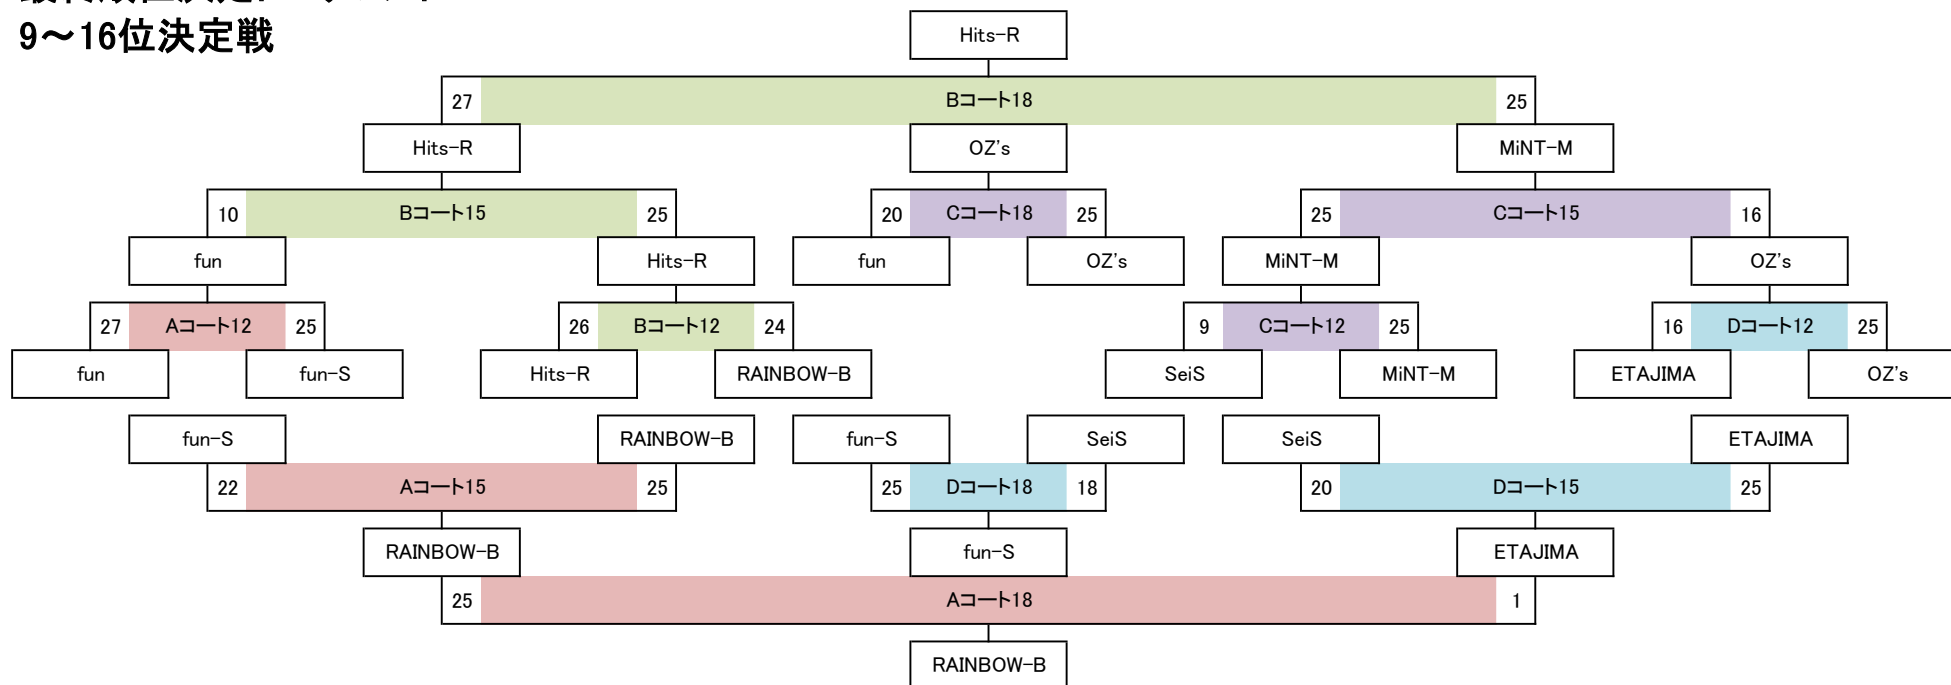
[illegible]
9～16位決定戦

Hits-R

27 Bコート18 25

Hits-R
OZ's
MiNT-M

10 Bコート15 25
20 Cコート18 25
25 Cコート15 16

fun
Hits-R
fun
OZ's
MiNT-M
OZ's

27 Aコート12 25
26 Bコート12 24
9 Cコート12 25
16 Dコート12 25

fun
fun-S
Hits-R
RAINBOW-B
SeiS
MiNT-M
ETAJIMA
OZ's

fun-S
RAINBOW-B
fun-S
SeiS
SeiS
ETAJIMA

22 Aコート15 25
25 Dコート18 18
20 Dコート15 25

RAINBOW-B
fun-S
ETAJIMA

25 Aコート18 1

RAINBOW-B